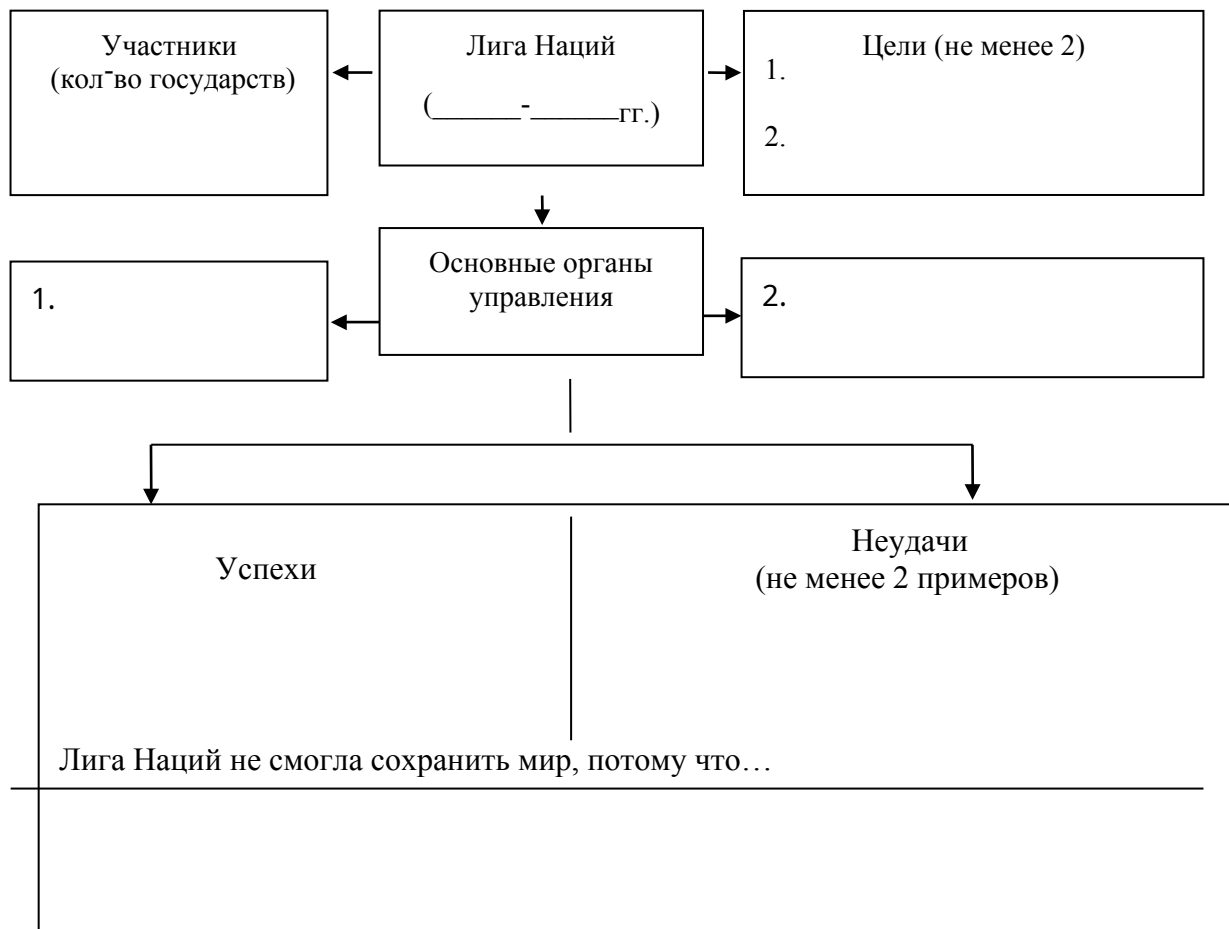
Участники
(кол-во государств)

Лига Наций
(______-______гг.)

Цели (не менее 2)
1.

2.

Основные органы управления

1.

2.

Успехи

Неудачи
(не менее 2 примеров)

Лига Наций не смогла сохранить мир, потому что…